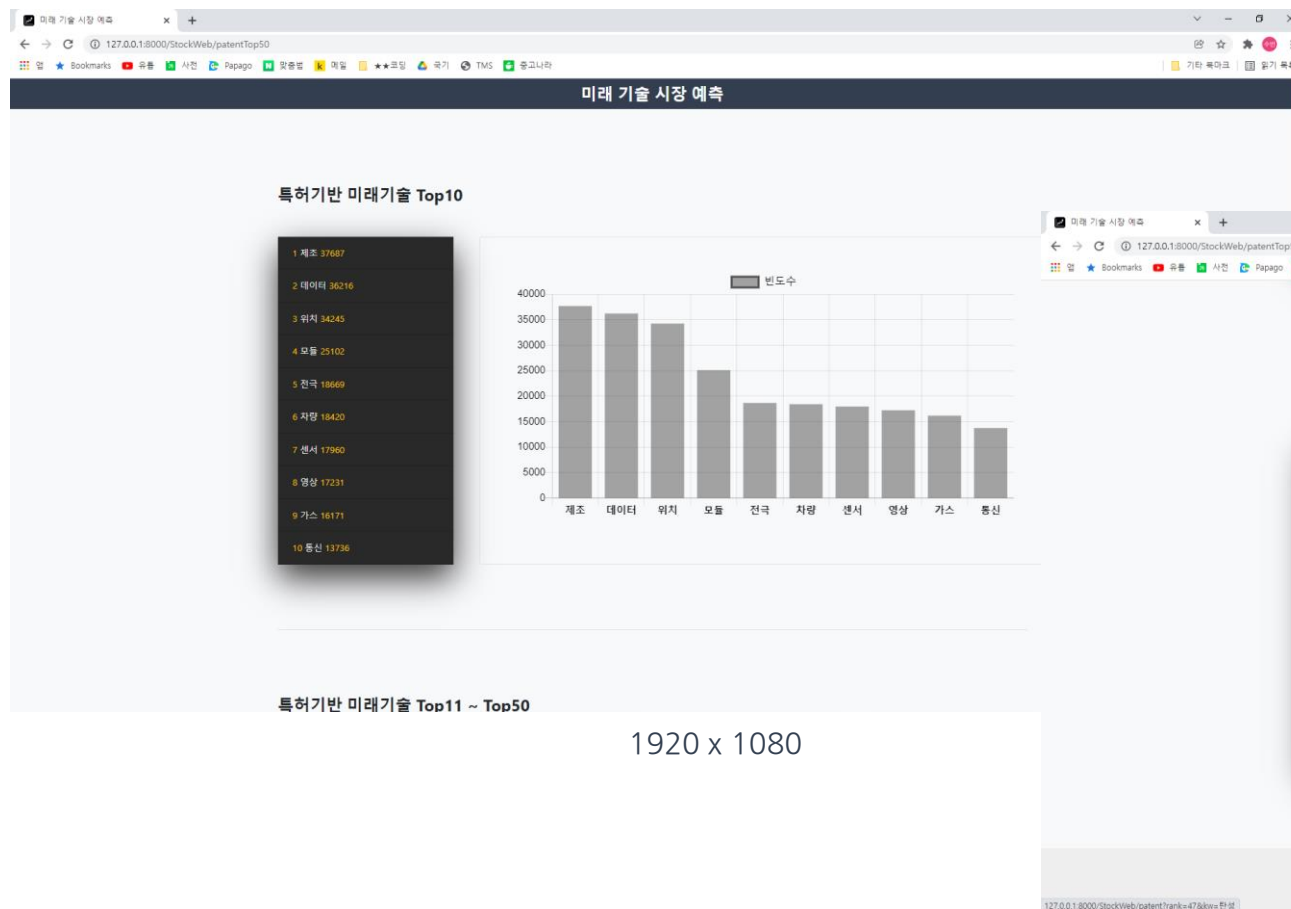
미래 기술 시장 예측 ×
127.0.0.1:8000/StockWeb/patentTop50
앱 Bookmarks 유튜 사전 Papago 맞춤법 메일 ★★코딩 국기 TMS 중고나라
기타 북마크 읽기 목록

미래 기술 시장 예측

특허기반 미래기술 Top10

1 제조 37687
2 데이터 36216
3 위치 34245
4 모듈 25102
5 전극 18669
6 차량 18420
7 센서 17960
8 영상 17231
9 가스 16171
10 통신 13736

빈도수

40000
35000
30000
25000
20000
15000
10000
5000
0

제조 데이터 위치 모듈 전극 차량 센서 영상 가스 통신

특허기반 미래기술 Top11 ~ Top50

1920 x 1080

미래 기술 시장 예측 ×
127.0.0.1:8000/StockWeb/patentTop
앱 Bookmarks 유튜 사전 Papago

127.0.0.1:8000/StockWeb/patent?rank=47&kw=탄성